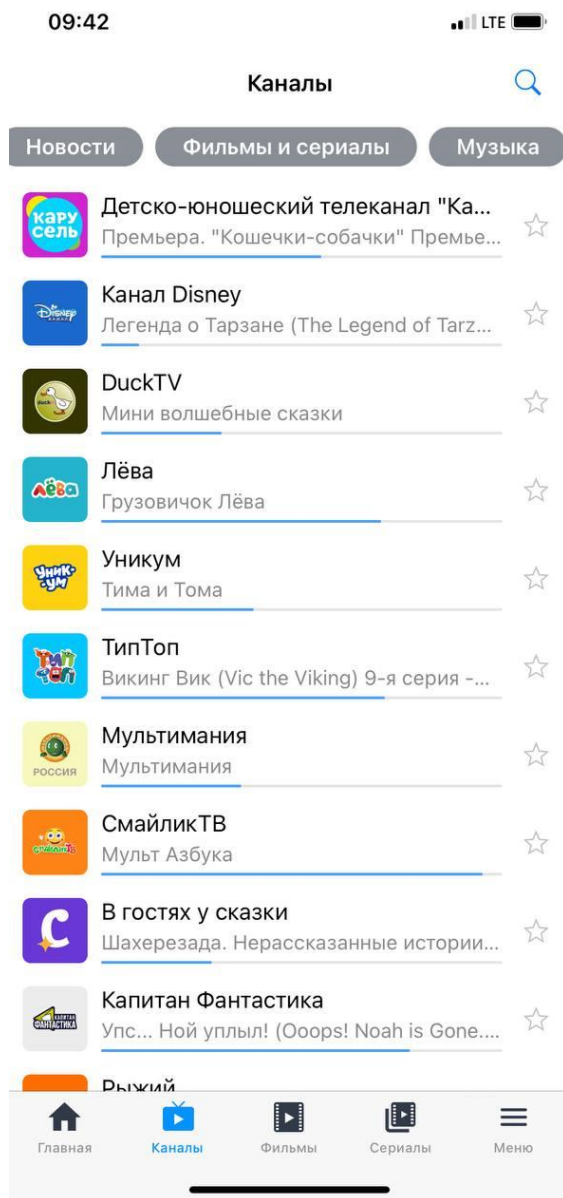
09:42 LTE

Каналы

Новости Фильмы и сериалы Музыка

карусель
Детско-юношеский телеканал "Ка...
Премьера. "Кошечки-собачки" Премье...

Disney
Канал Disney
Легенда о Тарзане (The Legend of Tarz...

DuckTV
Мини волшебные сказки

Лёва
Лёва
Грузовичок Лёва

Уник-ум
Уникум
Тима и Тома

ТипТоп
ТипТоп
Викинг Вик (Vic the Viking) 9-я серия -...

РОССИЯ
Мультимания
Мультимания

СмайликТВ
СмайликТВ
Мульт Азбука

С
В гостях у сказки
Шахерезада. Нерассказанные истории...

Капитан Фантастика
Капитан Фантастика
Упс... Ной уплыл! (Ooops! Noah is Gone....

Рыжий

Главная Каналы Фильмы Сериалы Меню